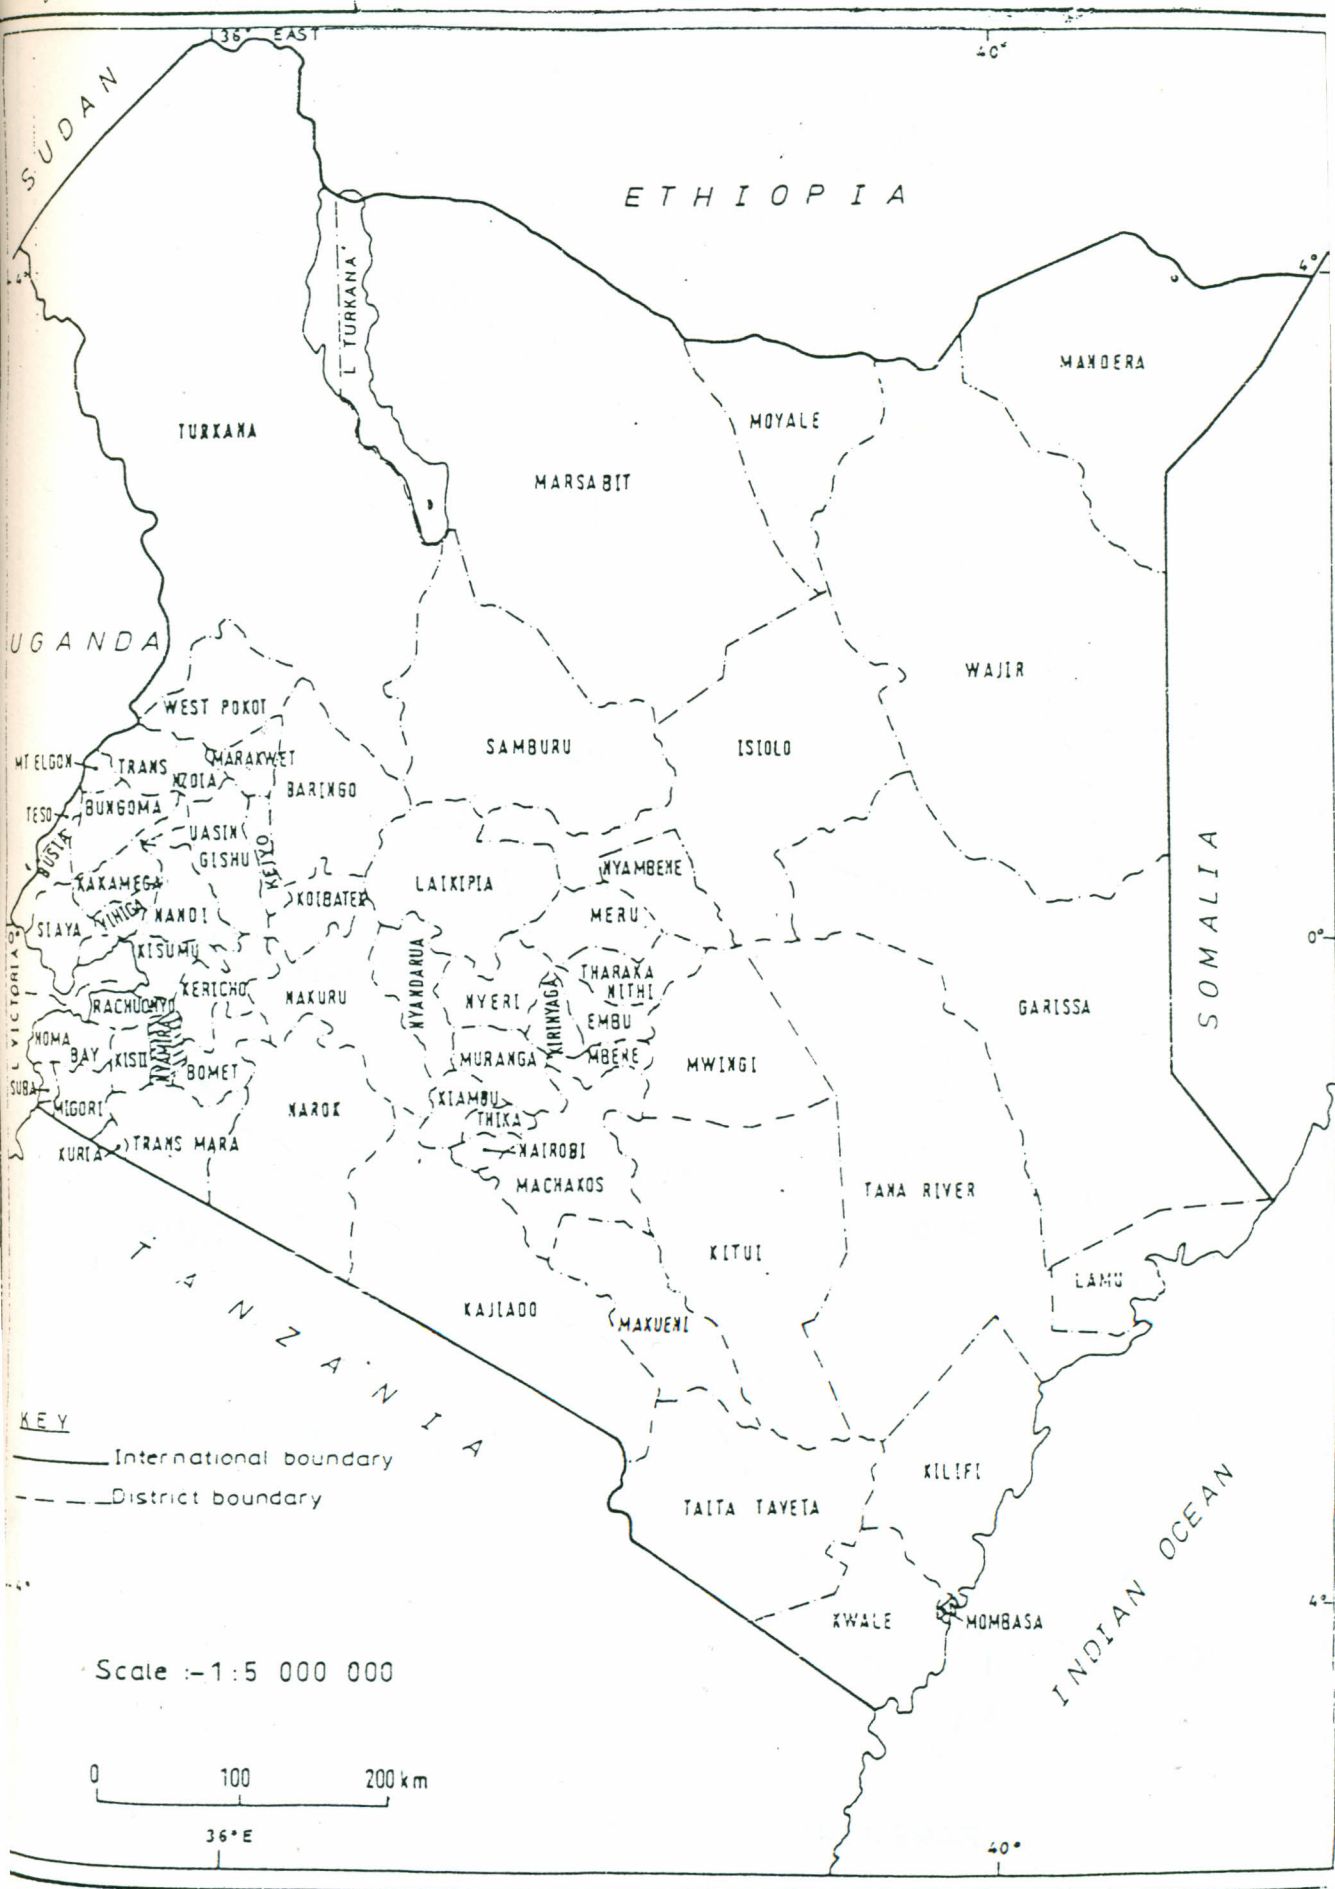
36° EAST
40°
SUDAN
ETHIOPIA
4°
4°
L TURKANA
MANDERA
TURKANA
MOYALE
MARSABIT
WAJIR
UGANDA
WEST POKOT
SAMBURU
ISIOLO
MT ELGON
TRANS NZOIA
MARAKWET
BARINGO
TESO
BUNGOMA
UASIN GISHU
BUSIA
KEIYO
NYAMBENE
KAKAMEGA
LAIKIPIA
SOMALIA
KOIBATEK
MERU
SIAYA
VIHIGA
NANDI
0°
0°
L VICTORIA
KISUMU
THARAKA NITHI
GARISSA
KERICHO
NAKURU
NYANDARUA
NYERI
KIRINYAGA
RACHUONYO
EMBU
HOMA BAY
NYAMIRA
KISII
MURANGA
MBEERE
MWINGI
BOMET
SUBA
KIAMBU
MIGORI
NAROK
THIKA
KURIA
TRANS MARA
NAIROBI
MACHAKOS
TANA RIVER
KITUI
TANZANIA
LAMU
KAJIADO
MAKUENI
KEY
International boundary
District boundary
KILIFI
TAITA TAVETA
INDIAN OCEAN
4°
4°
KWALE
MOMBASA
Scale :- 1 : 5 000 000
0
100
200 km
36° E
40°